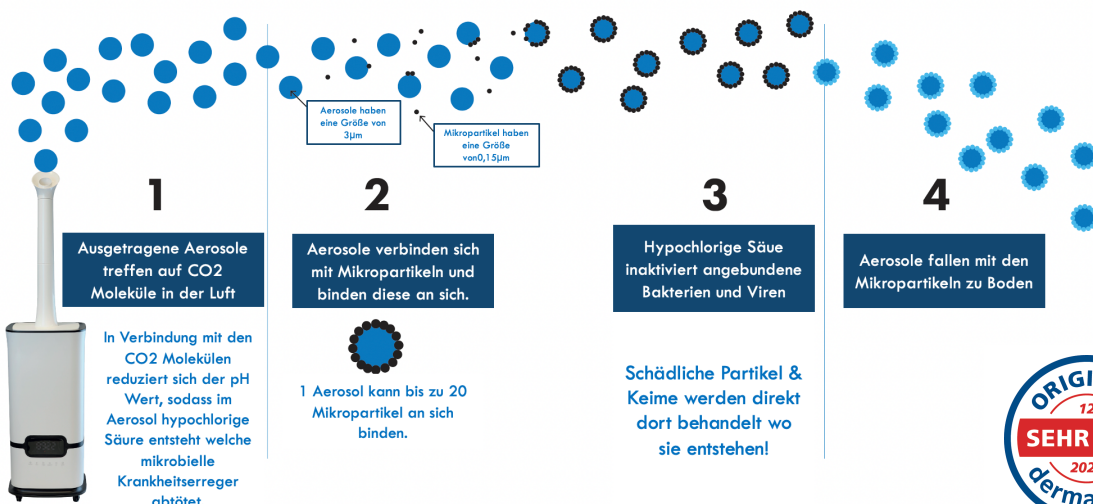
Aerosole haben eine Größe von 3µm

Mikropartikel haben eine Größe von0,15µm

1

Ausgetragene Aerosole treffen auf CO2 Moleküle in der Luft

In Verbindung mit den CO2 Molekülen reduziert sich der pH Wert, sodass im Aerosol hypochlorige Säure entsteht welche mikrobielle Krankheitserreger abtötet

2

Aerosole verbinden sich mit Mikropartikeln und binden diese an sich.

1 Aerosol kann bis zu 20 Mikropartikel an sich binden.

3

Hypochlorige Säue inaktiviert angebundene Bakterien und Viren

Schädliche Partikel & Keime werden direkt dort behandelt wo sie entstehen!

4

Aerosole fallen mit den Mikropartikeln zu Boden

ORIGI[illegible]
12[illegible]
SEHR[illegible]
202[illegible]
derma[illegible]